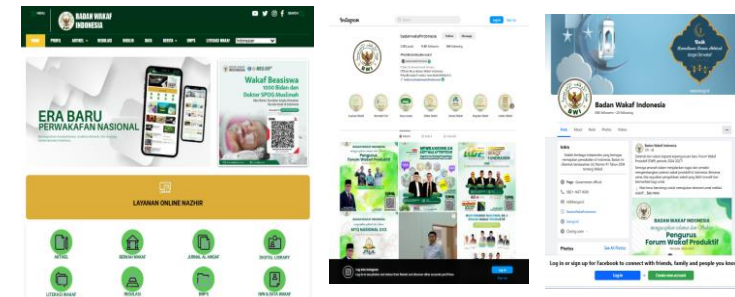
BADAN WAKAF INDONESIA

ERA BARU PERWAKAFAN NASIONAL

Wakaf Beasiswa 1000 Bidan dan Dokter SPOG Muslimah

LAYANAN ONLINE NAZHIR

ARTIKEL

BERKAH WAKAF

JURNAL AL-AWQAF

DIGITAL LIBRARY

LITERASI WAKAF

REGULASI

BWPS

INFOGRAFIS WAKAF

Instagram

badanwakafindonesia

BWI

Pengurus Forum Wakaf Produktif

Badan Wakaf Indonesia

Pengurus Forum Wakaf Produktif

Log in or sign up for Facebook to connect with friends, family and people you know.

Log in

Create new account